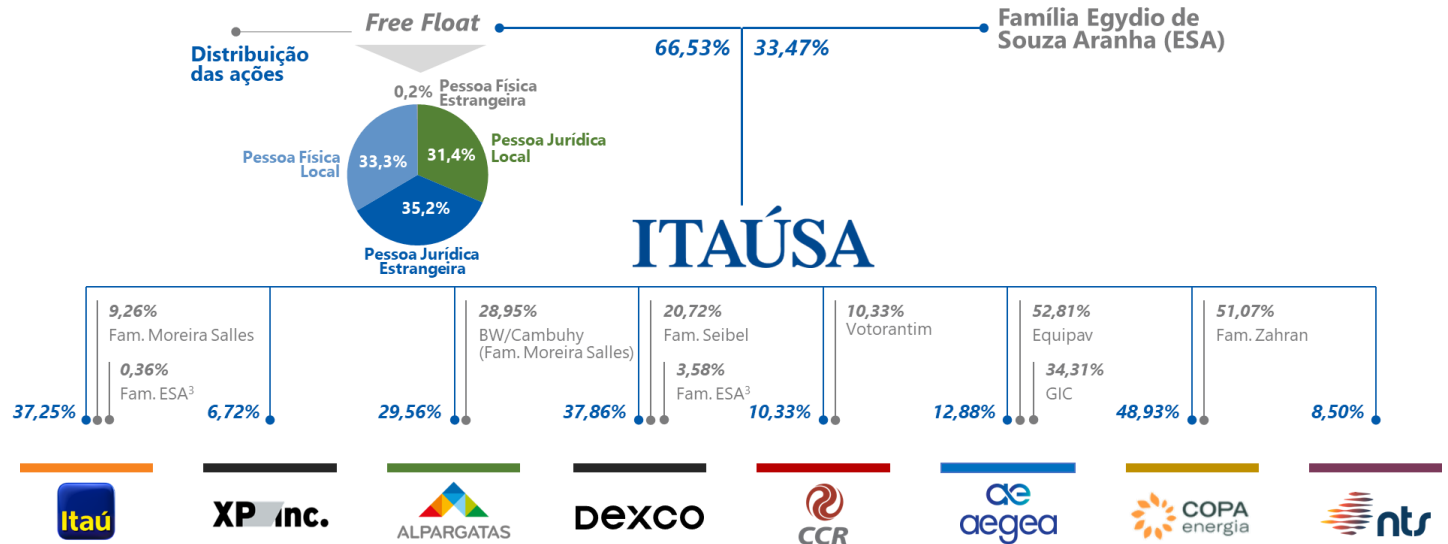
Free Float

Distribuição das ações

0,2% Pessoa Física Estrangeira

Pessoa Jurídica Local

31,4%

Pessoa Física Local

33,3%

35,2%

Pessoa Jurídica Estrangeira

66,53% 33,47%

Família Egydio de Souza Aranha (ESA)

ITAÚSA

9,26%
Fam. Moreira Salles

0,36%
Fam. ESA$^3$

37,25%

6,72%

28,95%
BW/Cambuhy (Fam. Moreira Salles)

29,56%

20,72%
Fam. Seibel

3,58%
Fam. ESA$^3$

37,86%

10,33%
Votorantim

10,33%

52,81%
Equipav

34,31%
GIC

12,88%

51,07%
Fam. Zahran

48,93%

8,50%

Itaú

XP Inc.

ALPARGATAS

DEXCO

CCR

aegea

COPA energia

nts